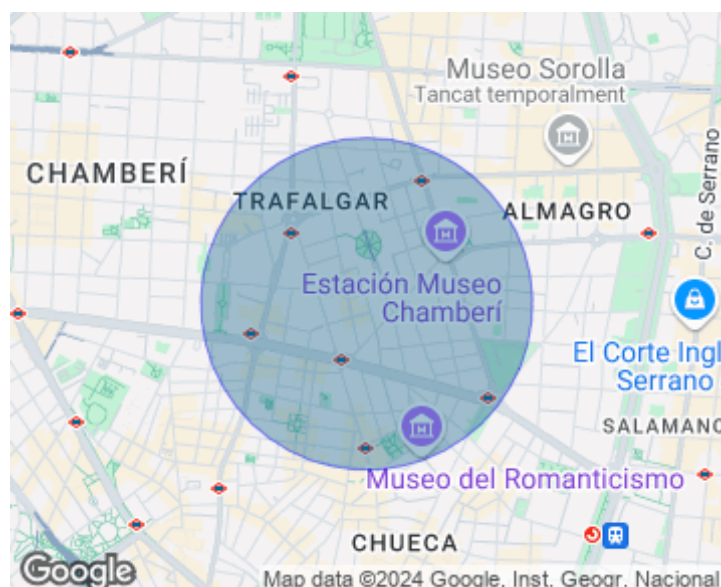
Museo Sorolla
Tancat temporalment
CHAMBERÍ
TRAFALGAR
ALMAGRO
C. de Serrano
Estación Museo Chamberí
El Corte Ingl
Serrano
SALAMANC
Museo del Romanticismo
CHUECA
Google
Map data ©2024 Google, Inst. Geogr. Nacional